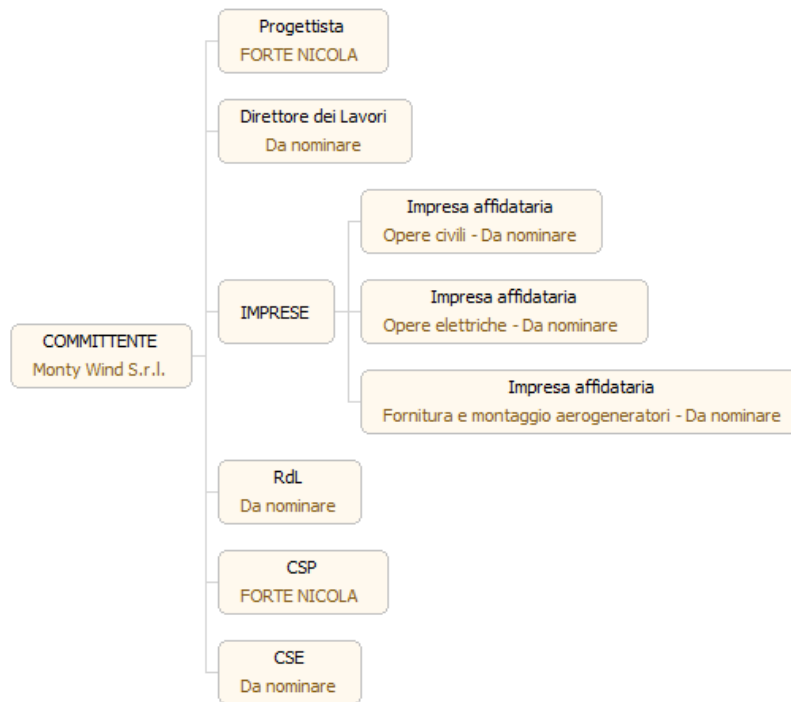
COMMITTENTE
Monty Wind S.r.l.

Progettista
FORTE NICOLA

Direttore dei Lavori
Da nominare

IMPRESE

Impresa affidataria
Opere civili - Da nominare

Impresa affidataria
Opere elettriche - Da nominare

Impresa affidataria
Fornitura e montaggio aerogeneratori - Da nominare

RdL
Da nominare

CSP
FORTE NICOLA

CSE
Da nominare